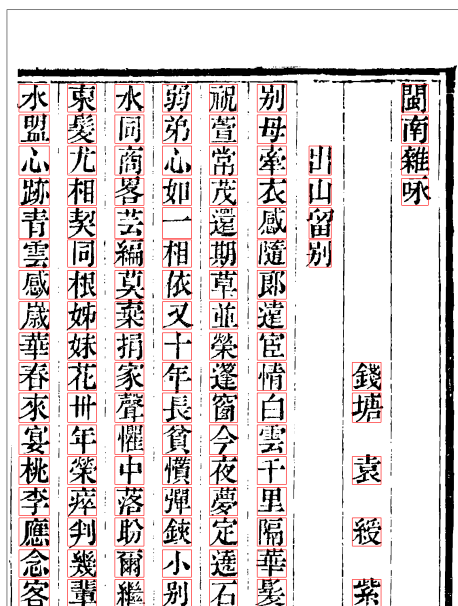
閩南雜詠

錢塘　袁　綬　紫

出山留別

別母牽衣感隨郎遠宦情白雲千里隔華髮

祝萱常茂還期草並榮蓬窗今夜夢定遶石

弱弟心如一相依又十年長貧憐彈鋏小別

水同商略芸編莫棄捐家聲懼中落盼爾繼

束髮尤相契同根姊妹花卅年榮瘁判幾輩

水盟心跡青雲感歲華春來宴桃李應念客